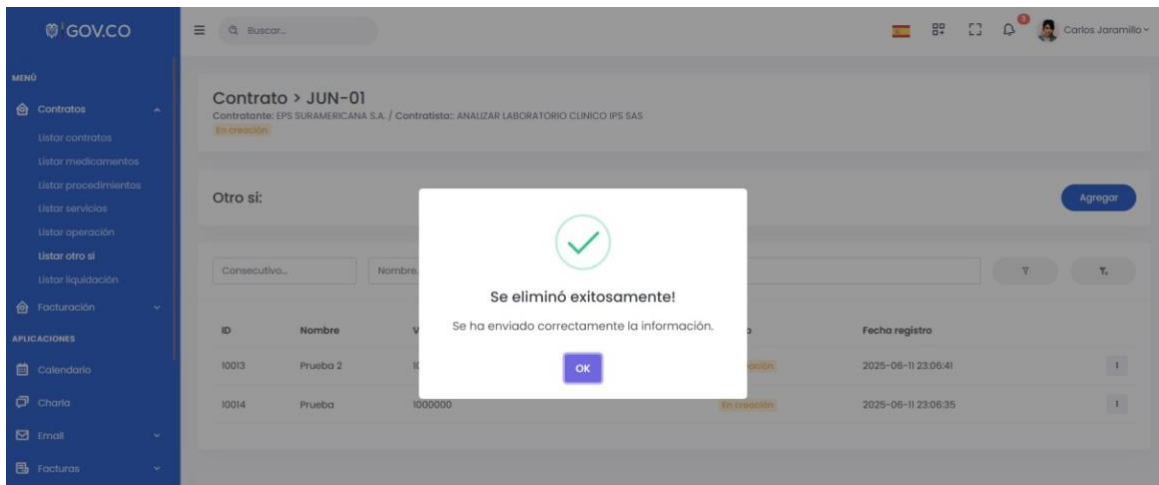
GOV.CO

Buscar...

Carlos Jaramillo

MENÚ

Contratos

Listar contratos

Listar medicamentos

Listar procedimientos

Listar servicios

Listar operación

Listar otro si

Listar liquidación

Facturación

APLICACIONES

Calendario

Charla

Email

Facturas

Contrato > JUN-01

Contratante: EPS SURAMERICANA S.A. / Contratista: ANALIZAR LABORATORIO CLINICO IPS SAS

En creación

Otro si:

Agregar

Consecutivo...

Nombre...

ID | Nombre | V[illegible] | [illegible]o | Fecha registro
10013 | Prueba 2 | 1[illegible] | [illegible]ación | 2025-06-11 23:06:41
10014 | Prueba | 1000000 | En creación | 2025-06-11 23:06:35

Se eliminó exitosamente!

Se ha enviado correctamente la información.

OK